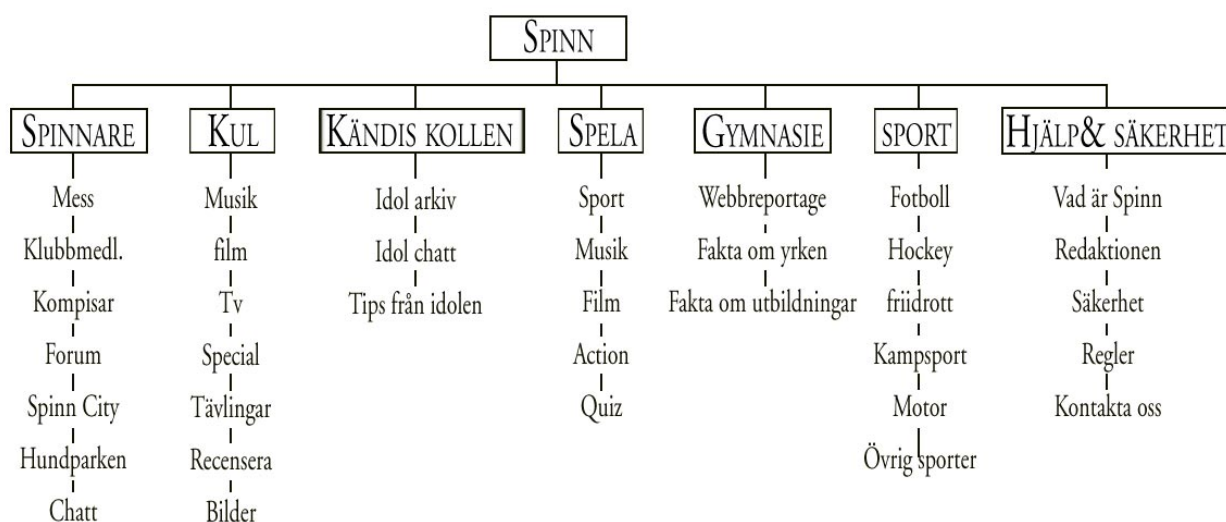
SPINN

SPINNARE
Mess
Klubbmedl.
Kompisar
Forum
Spinn City
Hundparken
Chatt

KUL
Musik
film
Tv
Special
Tävlingar
Recensera
Bilder

KÄNDIS KOLLEN
Idol arkiv
Idol chatt
Tips från idolen

SPELA
Sport
Musik
Film
Action
Quiz

GYMNASIE
Webbreportage
Fakta om yrken
Fakta om utbildningar

SPORT
Fotboll
Hockey
friidrott
Kampsport
Motor
Övrig sporter

HJÄLP& SÄKERHET
Vad är Spinn
Redaktionen
Säkerhet
Regler
Kontakta oss